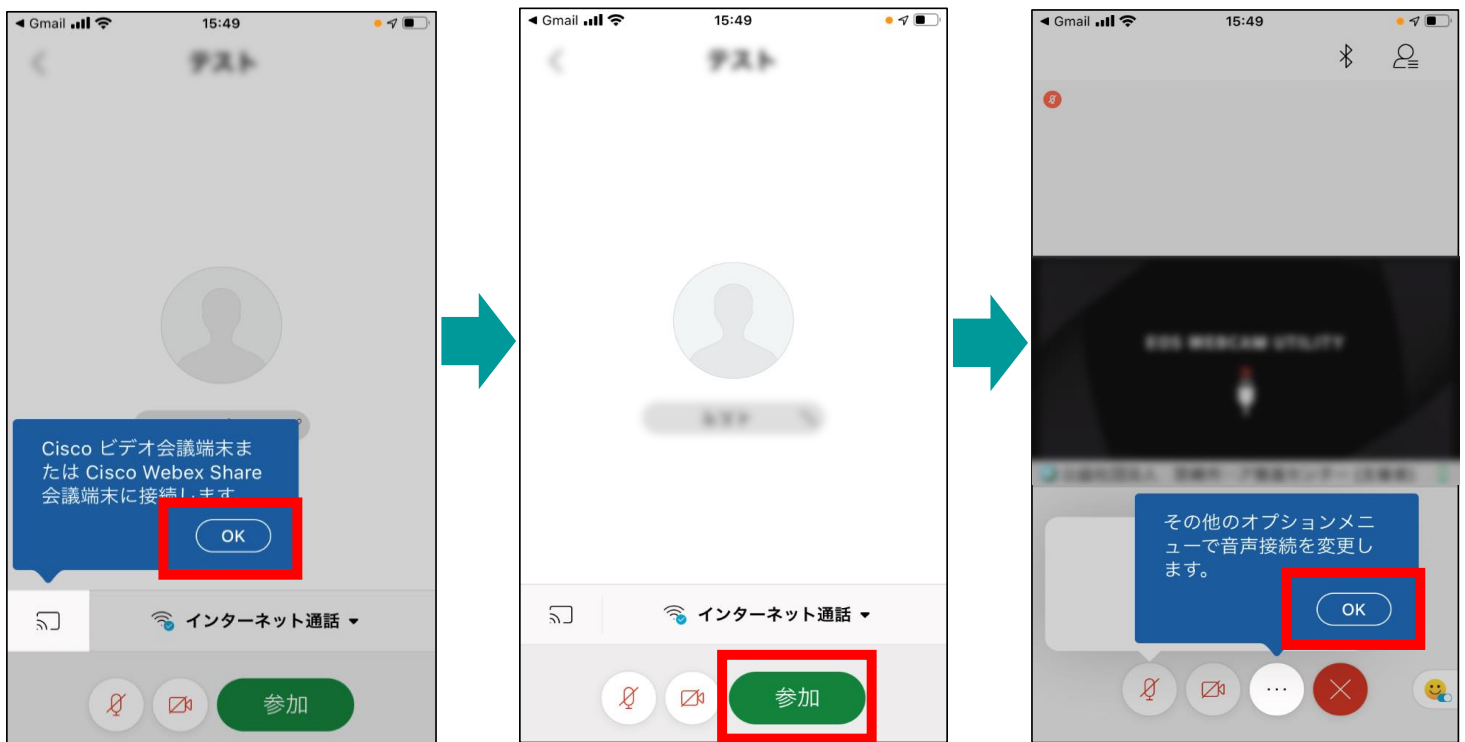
◀ Gmail 15:49

テスト

Cisco ビデオ会議端末または Cisco Webex Share 会議端末に接続します。

OK

インターネット通話 ▾

参加

◀ Gmail 15:49

テスト

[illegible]

インターネット通話 ▾

参加

◀ Gmail 15:49

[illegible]

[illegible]

その他のオプションメニューで音声接続を変更します。

OK

···